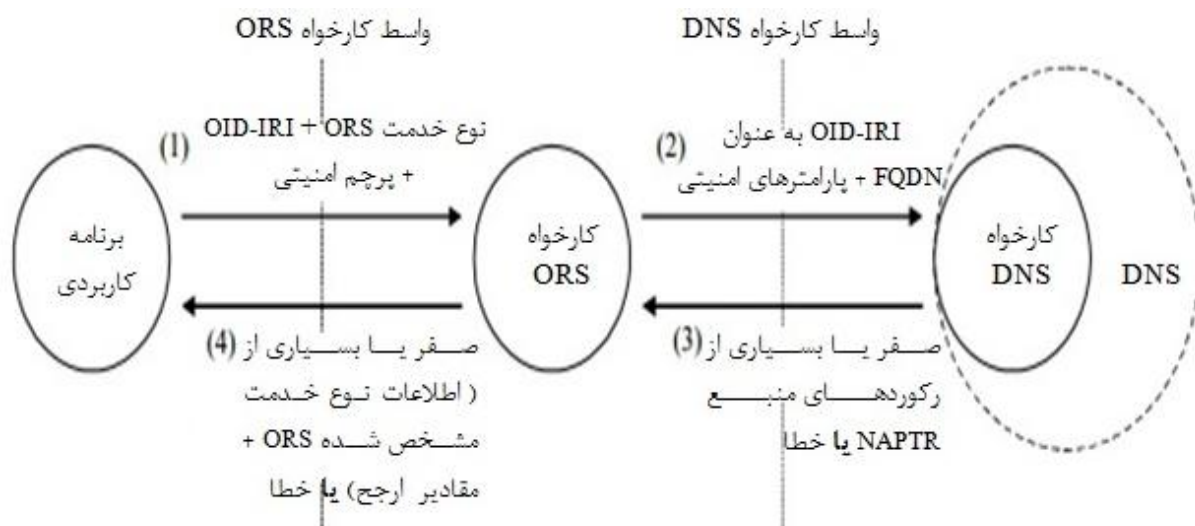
واسط کارخواه ORS

واسط کارخواه DNS

(1)

OID-IRI + نوع خدمت ORS

+ پرچم امنیتی

(2)

OID-IRI به عنوان

FQDN + پارامترهای امنیتی

برنامه کاربردی

کارخواه ORS

کارخواه DNS

DNS

(4) صفر یا بسیاری از

( اطلاعات نوع خدمت

مشخص شده ORS +

مقادیر ارجح) یا خطا

(3) صفر یا بسیاری از

رکوردهای منبع

NAPTR یا خطا